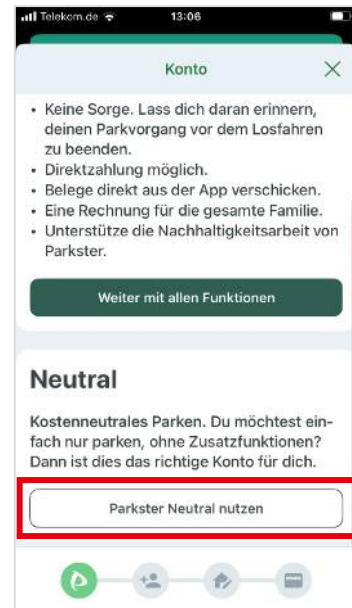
Telekom.de 13:06

Konto

- Keine Sorge. Lass dich daran erinnern, deinen Parkvorgang vor dem Losfahren zu beenden.
- Direktzahlung möglich.
- Belege direkt aus der App verschicken.
- Eine Rechnung für die gesamte Familie.
- Unterstütze die Nachhaltigkeitsarbeit von Parkster.

Weiter mit allen Funktionen

Neutral

Kostenneutrales Parken. Du möchtest einfach nur parken, ohne Zusatzfunktionen? Dann ist dies das richtige Konto für dich.

Parkster Neutral nutzen